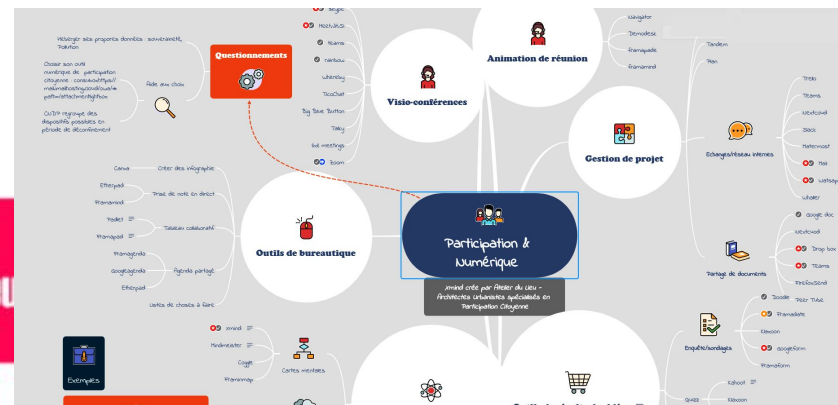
Questionnements

Héberger ses propres données : souveraineté, Pollution

Choisir son outil numérique de participation citoyenne : consowebtypo//mailmailhosting.gouv.fr/bus/e-path/attachment/gh5on

Outil répertoriant des dispositifs possibles en période de déconfinement

Aide au choix

Skype

Hostvisio

Teams

rainbow

Whereby

TicsChat

Big Blue Button

Talky

bit meetings

Zoom

Visio-conférences

Animation de réunion

Navigator

Demodesk

Framapads

Framamind

Tandem

Pipe

Gestion de projet

Echanges/réseau internes

Trello

Teams

Nextcloud

Slack

Mattermost

Riot

WhatsApp

Whaller

Google doc

Nextcloud

Drop box

Teams

FileFoxSend

Partage de documents

Canva

Créer des infographie

Etherpad

Framamind

Prise de note en direct

Padlet

Framapad

Tableau collaboratif

Framagenda

Googleagenda

Ethercalc

Agenda partagé

Listes de choses à faire

Outils de bureautique

Participation & Numérique

Xmind créé par Atelier du Lieu - Architectes Urbanistes spécialisés en Participation Citoyenne

Xmind

Mindmeister

Coggle

Framamap

Cartes mentales

Exemples

Doodle

Framadate

Klaxoon

Googleform

Framaform

Enquête/sondages

Kahoot

Klaxoon

Quizz